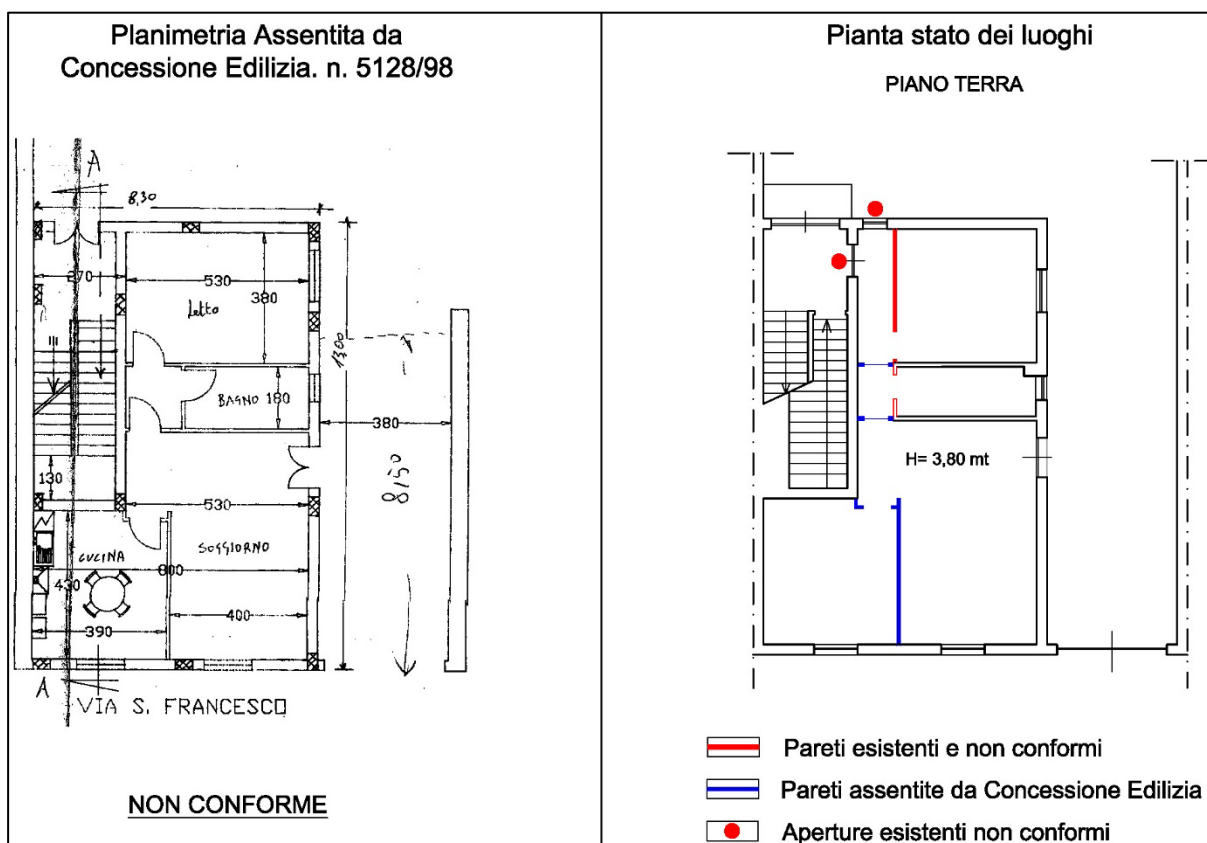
Planimetria Assentita da Concessione Edilizia. n. 5128/98

A

8,30

270

530

380

Letto

1300

BAGNO 180

380

8,50

130

530

CUCINA

SOGGIORNO

800

430

400

390

A

VIA S. FRANCESCO

NON CONFORME

Pianta stato dei luoghi

PIANO TERRA

H= 3,80 mt

Pareti esistenti e non conformi

Pareti assentite da Concessione Edilizia

Aperture esistenti non conformi